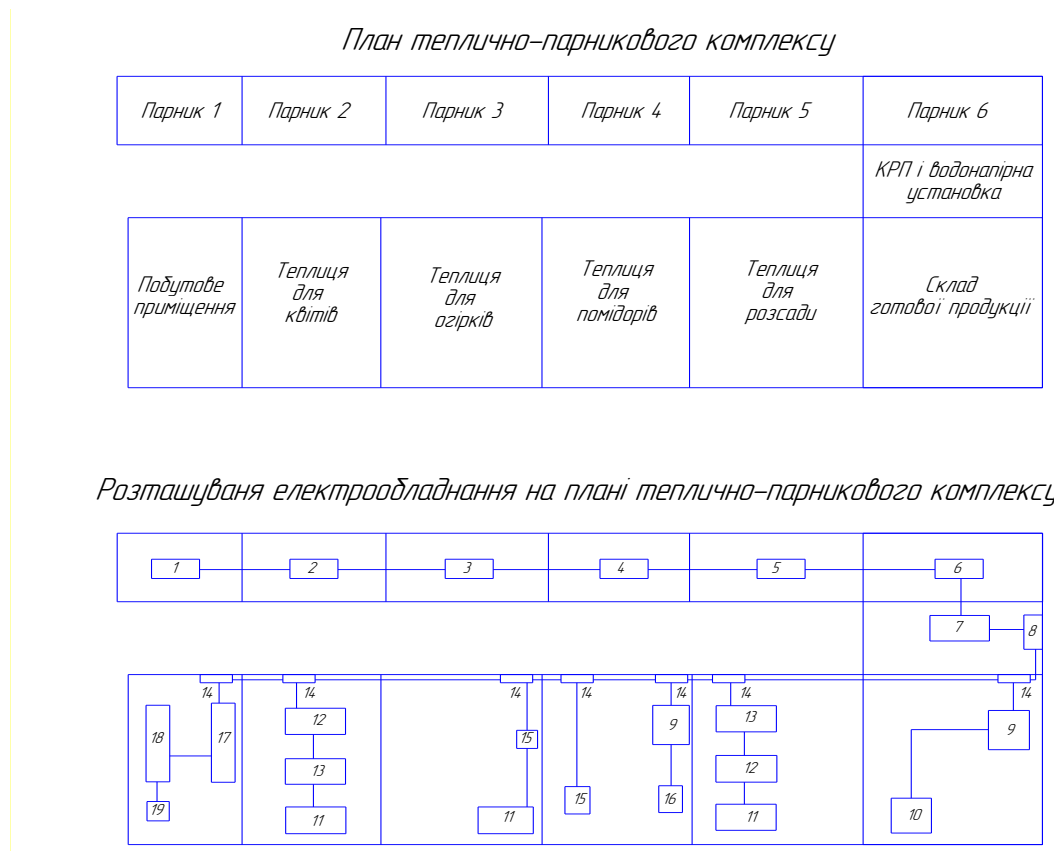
План теплично–парникового комплексу

Парник 1

Парник 2

Парник 3

Парник 4

Парник 5

Парник 6

КРП і водонапірна установка

Побутове приміщення

Теплиця для квітів

Теплиця для огірків

Теплиця для помідорів

Теплиця для розсади

Склад готової продукції

Розташуваня електрообладнання на плані теплично–парникового комплексу

1

2

3

4

5

6

7

8

14

14

14

14

14

14

14

18

17

19

12

13

11

15

11

15

9

16

13

12

11

9

10